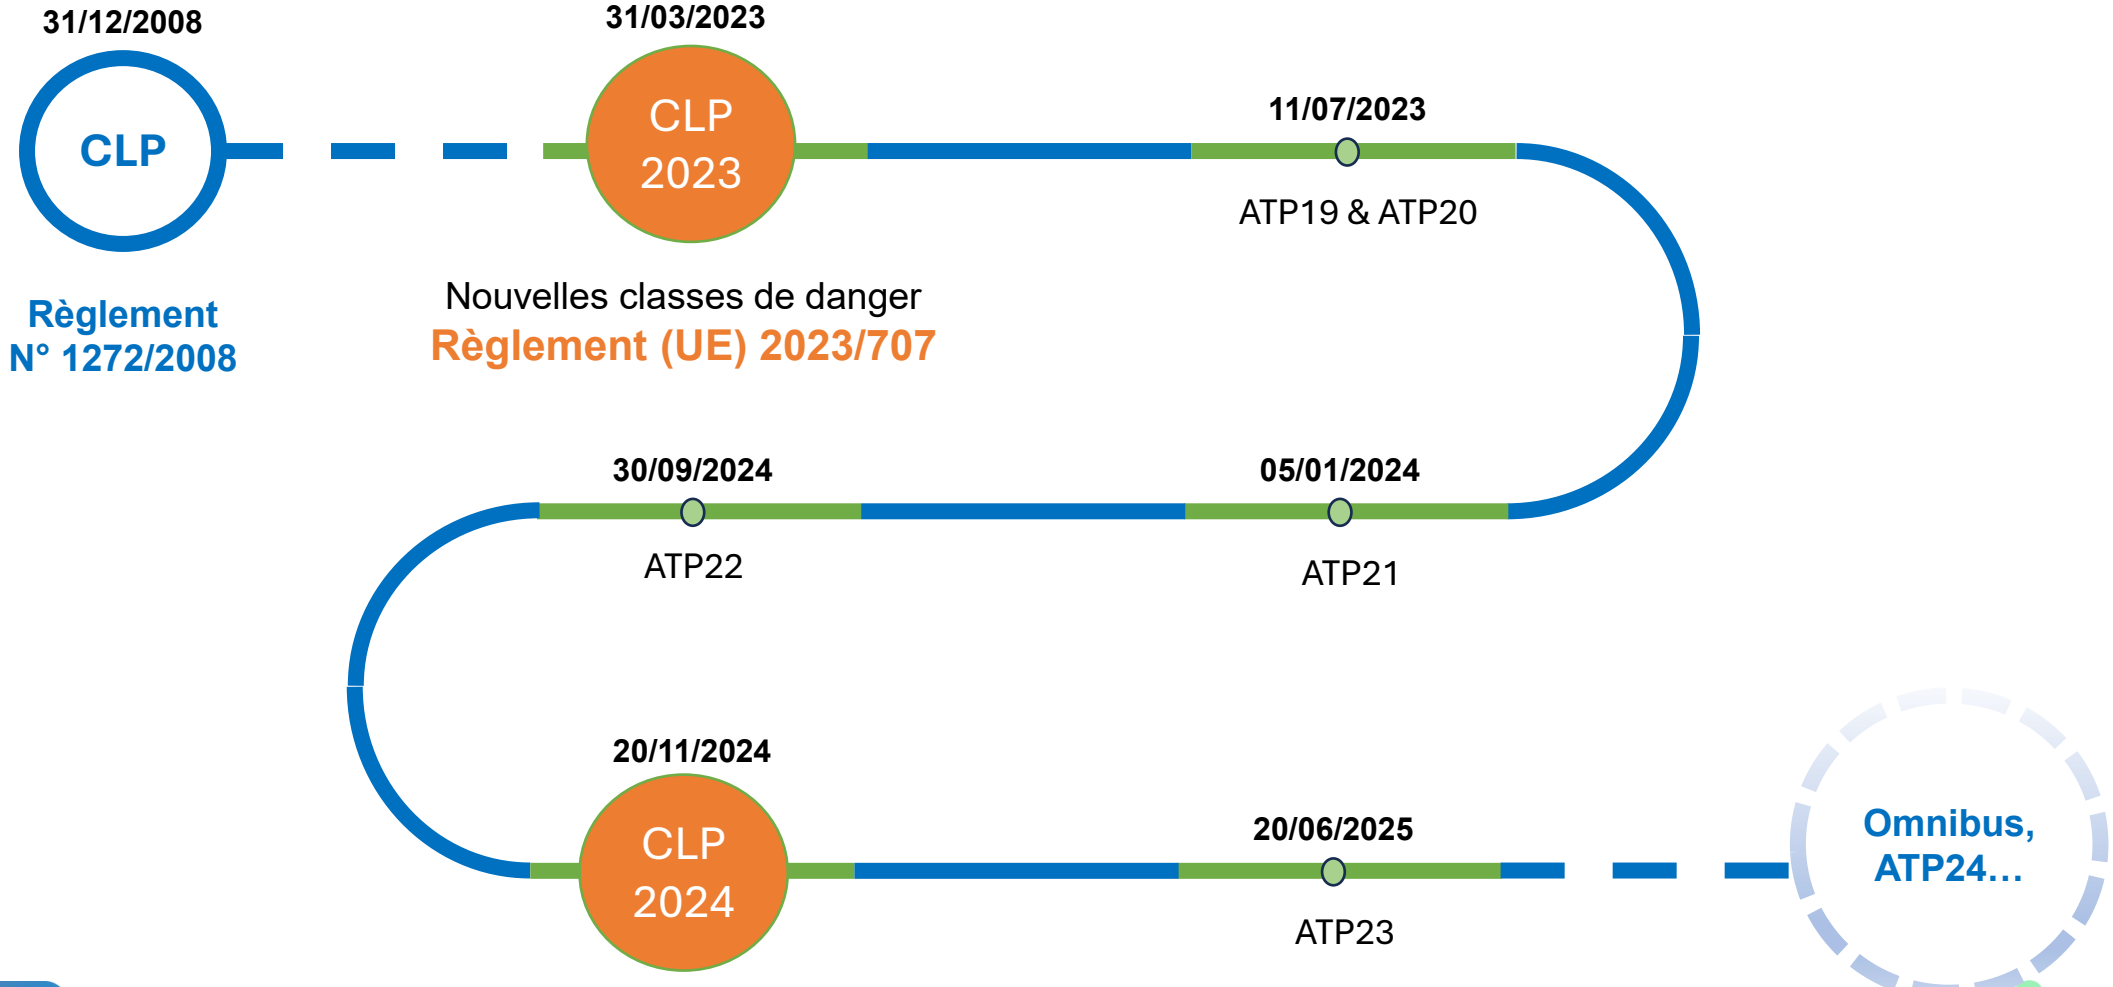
31/12/2008

CLP

Règlement N° 1272/2008

31/03/2023

CLP 2023

Nouvelles classes de danger
Règlement (UE) 2023/707

11/07/2023

ATP19 & ATP20

30/09/2024

ATP22

05/01/2024

ATP21

20/11/2024

CLP 2024

20/06/2025

ATP23

Omnibus, ATP24…